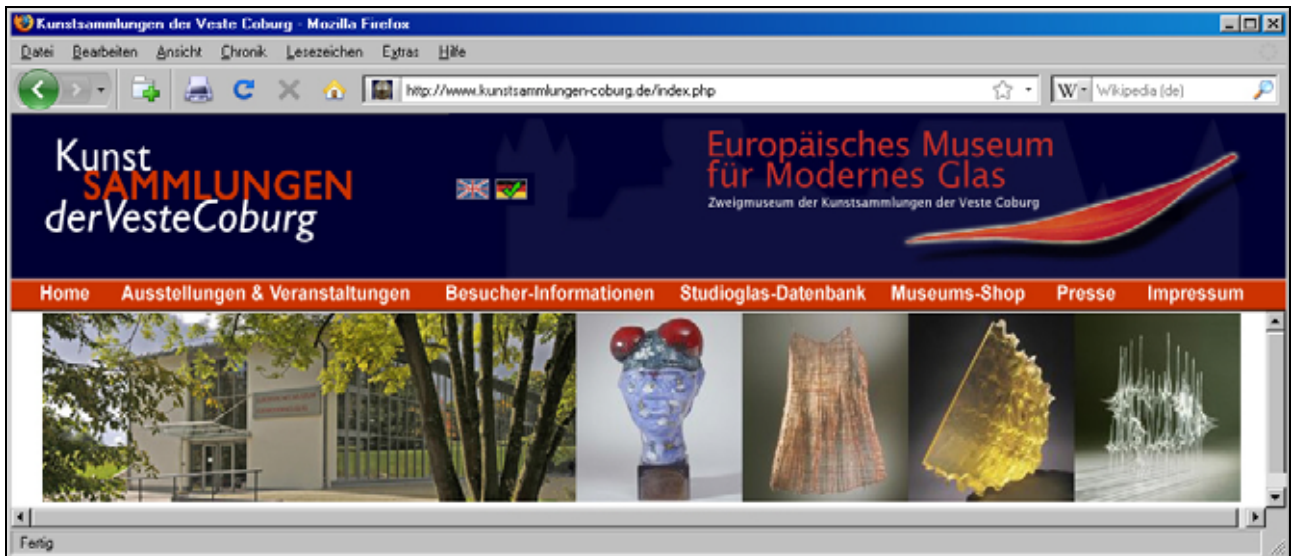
Kunstsammlungen der Veste Coburg - Mozilla Firefox

Datei Bearbeiten Ansicht Chronik Lesezeichen Extras Hilfe

http://www.kunstsammlungen-coburg.de/index.php

Wikipedia (de)

Kunst
SAMMLUNGEN
derVesteCoburg

Europäisches Museum für Modernes Glas
Zweigmuseum der Kunstsammlungen der Veste Coburg

Home Ausstellungen & Veranstaltungen Besucher-Informationen Studioglas-Datenbank Museums-Shop Presse Impressum

Fertig